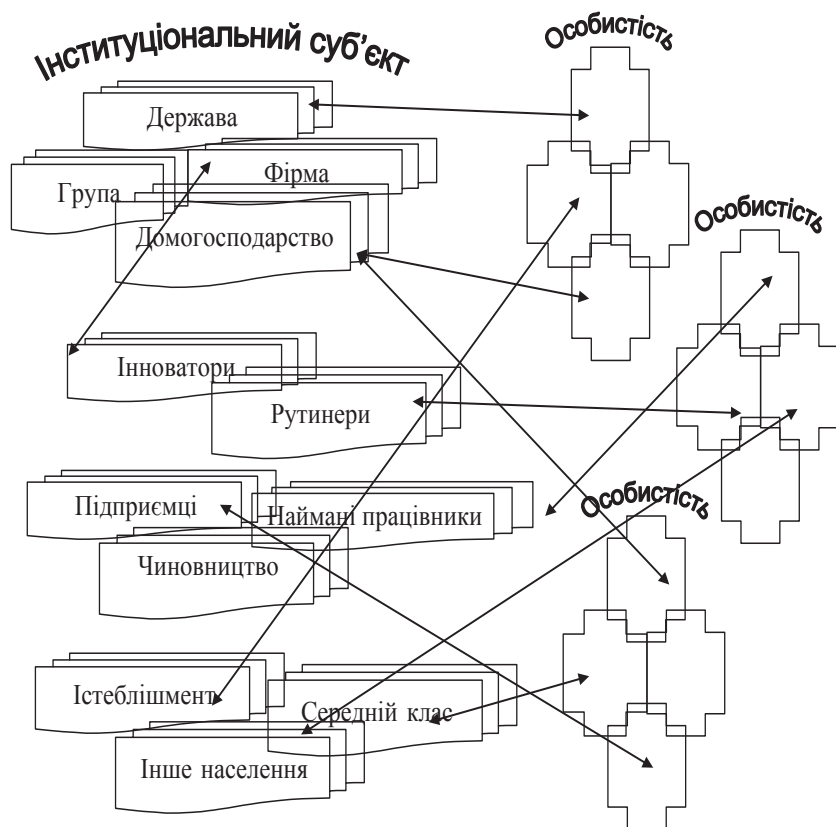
Інституціональний суб'єкт

Особистість

Держава

Група

Фірма

Домогосподарство

Особистість

Інноватори

Рутинери

Особистість

Підприємці

Наймані працівники

Чиновництво

Істеблішмент

Середній клас

Інше населення